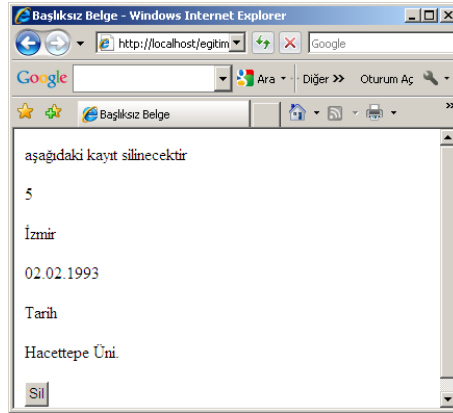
Başlıksız Belge - Windows Internet Explorer

http://localhost/egitim

Google

Google

Ara

Diğer »

Oturum Aç

Başlıksız Belge

aşağıdaki kayıt silinecektir

5

İzmir

02.02.1993

Tarih

Hacettepe Üni.

Sil